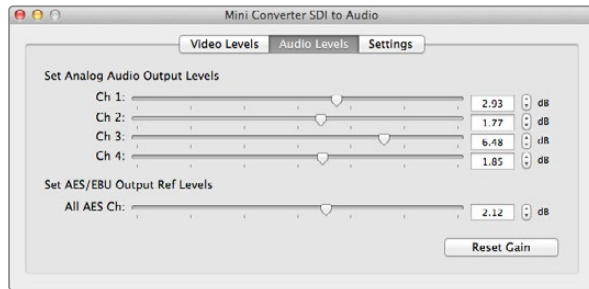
Mini Converter SDI to Audio

Video Levels | Audio Levels | Settings

Set Analog Audio Output Levels

Ch 1: 2.93 dB
Ch 2: 1.77 dB
Ch 3: 6.48 dB
Ch 4: 1.85 dB

Set AES/EBU Output Ref Levels

All AES Ch: 2.12 dB

Reset Gain